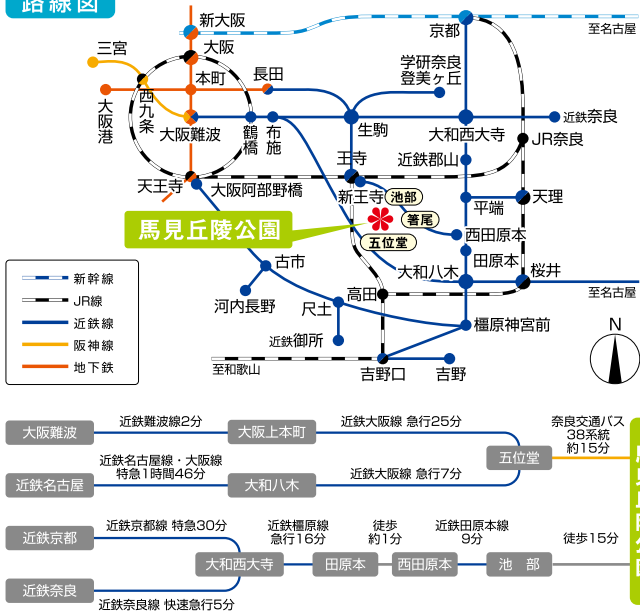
路線図

新大阪
京都
至名古屋
三宮
大阪
学研奈良登美ヶ丘
本町
長田
西九条
大阪港
大阪難波
鶴橋
布施
生駒
大和西大寺
近鉄奈良
JR奈良
王寺
近鉄郡山
天王寺
大阪阿部野橋
新王寺
池部
天理
箸尾
平端
馬見丘陵公園
五位堂
西田原本
古市
田原本
大和八木
桜井
至名古屋
河内長野
尺土
高田
橿原神宮前
近鉄御所
至和歌山
吉野口
吉野
新幹線
JR線
近鉄線
阪神線
地下鉄
N

大阪難波
近鉄難波線2分
大阪上本町
近鉄大阪線 急行25分
五位堂
奈良交通バス 38系統 約15分
近鉄名古屋
近鉄名古屋線・大阪線 特急1時間46分
大和八木
近鉄大阪線 急行7分
近鉄京都
近鉄京都線 特急30分
大和西大寺
近鉄橿原線 急行16分
田原本
徒歩 約1分
西田原本
近鉄田原本線 9分
池部
徒歩15分
近鉄奈良
近鉄奈良線 快速急行5分